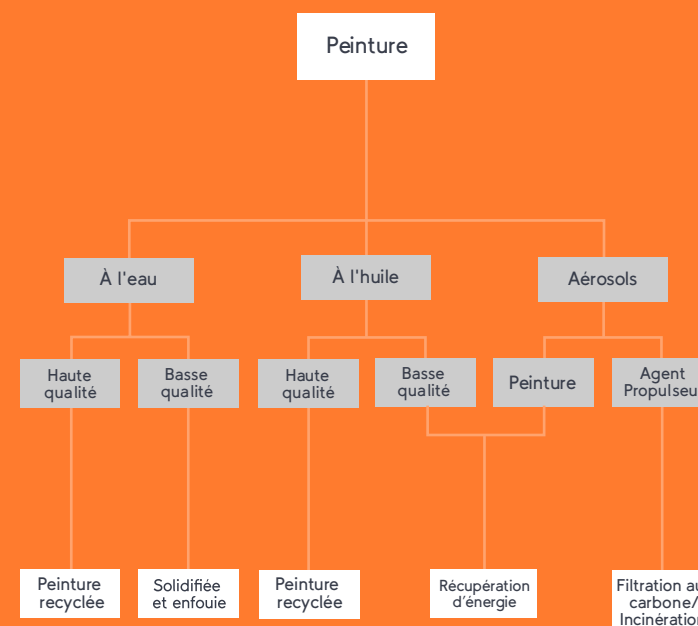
Peinture

À l'eau

À l'huile

Aérosols

Haute qualité

Basse qualité

Haute qualité

Basse qualité

Peinture

Agent Propulseu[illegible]

Peinture recyclée

Solidifiée et enfouie

Peinture recyclée

Récupération d'énergie

Filtration au carbone/ Incinération